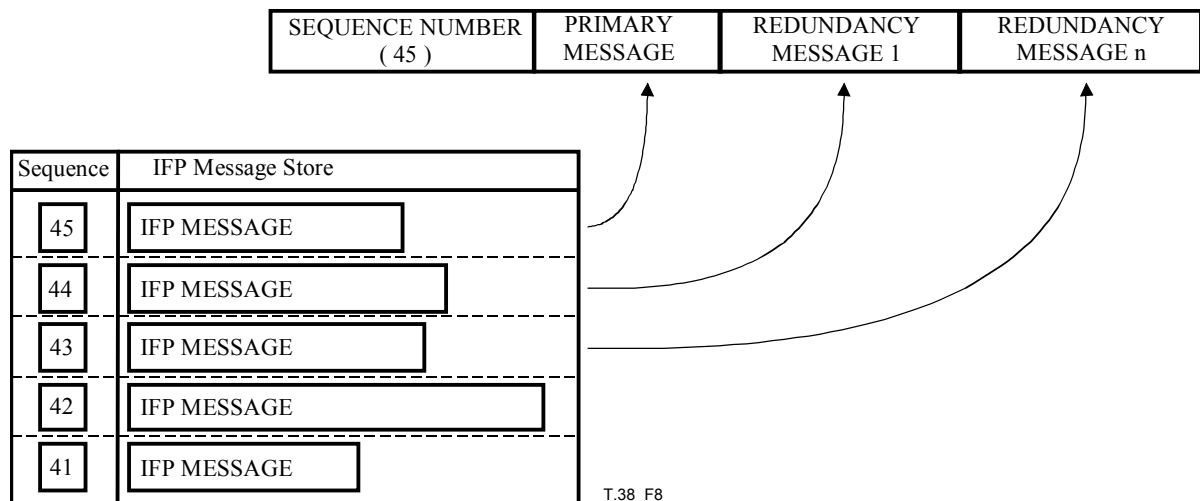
| SEQUENCE NUMBER ( 45 ) | PRIMARY MESSAGE | REDUNDANCY MESSAGE 1 | REDUNDANCY MESSAGE n |
|---|---|---|---|

| Sequence | IFP Message Store |
|---|---|
| 45 | IFP MESSAGE |
| 44 | IFP MESSAGE |
| 43 | IFP MESSAGE |
| 42 | IFP MESSAGE |
| 41 | IFP MESSAGE |

T.38 F8